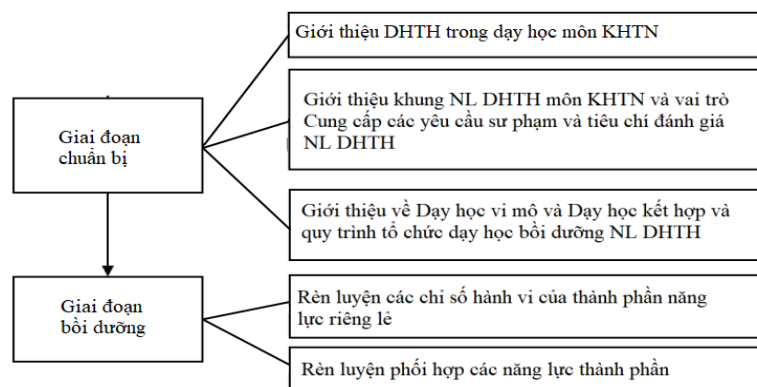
Giai đoạn chuẩn bị

Giới thiệu DHTH trong dạy học môn KHTN

Giới thiệu khung NL DHTH môn KHTN và vai trò
Cung cấp các yêu cầu sư phạm và tiêu chí đánh giá NL DHTH

Giới thiệu về Dạy học vi mô và Dạy học kết hợp và quy trình tổ chức dạy học bồi dưỡng NL DHTH

Giai đoạn bồi dưỡng

Rèn luyện các chỉ số hành vi của thành phần năng lực riêng lẻ

Rèn luyện phối hợp các năng lực thành phần